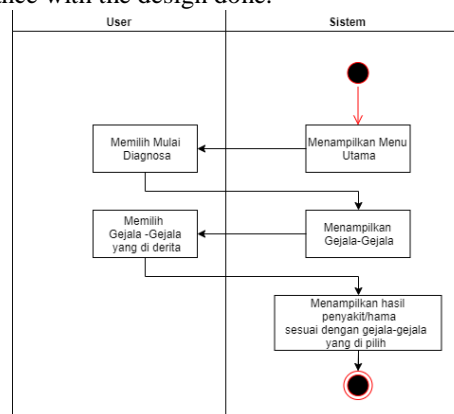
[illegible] with the design done.

User

Sistem

Menampilkan Menu Utama

Memilih Mulai Diagnosa

Menampilkan Gejala-Gejala

Memilih Gejala -Gejala yang di derita

Menampilkan hasil penyakit/hama sesuai dengan gejala-gejala yang di pilih